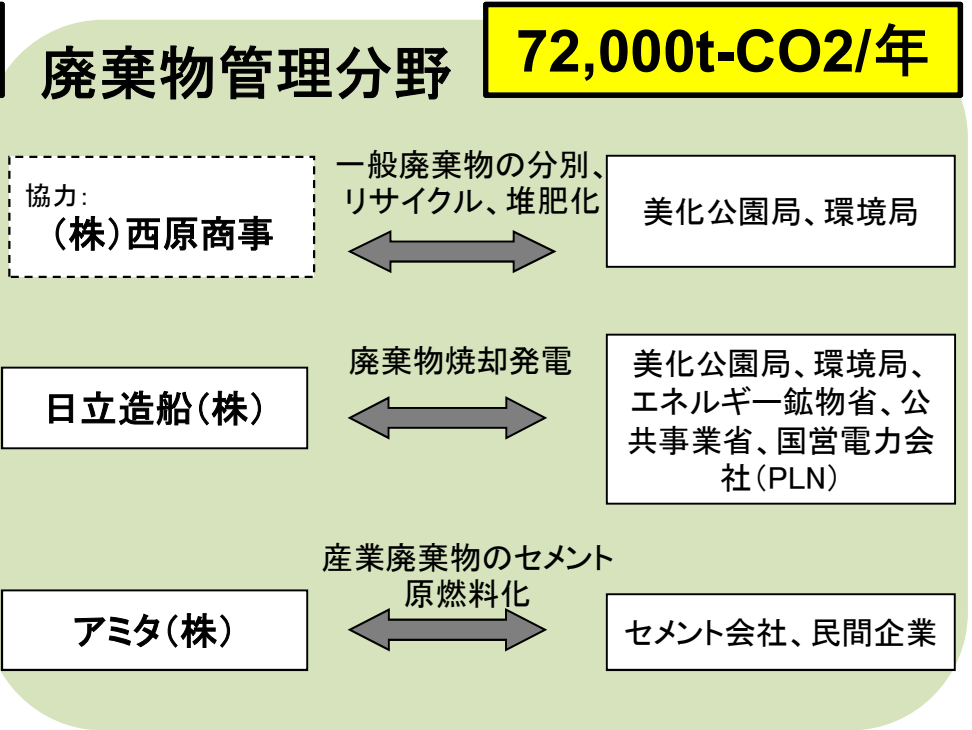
廃棄物管理分野

72,000t-CO2/年

協力:
(株)西原商事

一般廃棄物の分別、リサイクル、堆肥化

美化公園局、環境局

日立造船(株)

廃棄物焼却発電

美化公園局、環境局、エネルギー鉱物省、公共事業省、国営電力会社(PLN)

アミタ(株)

産業廃棄物のセメント原燃料化

セメント会社、民間企業